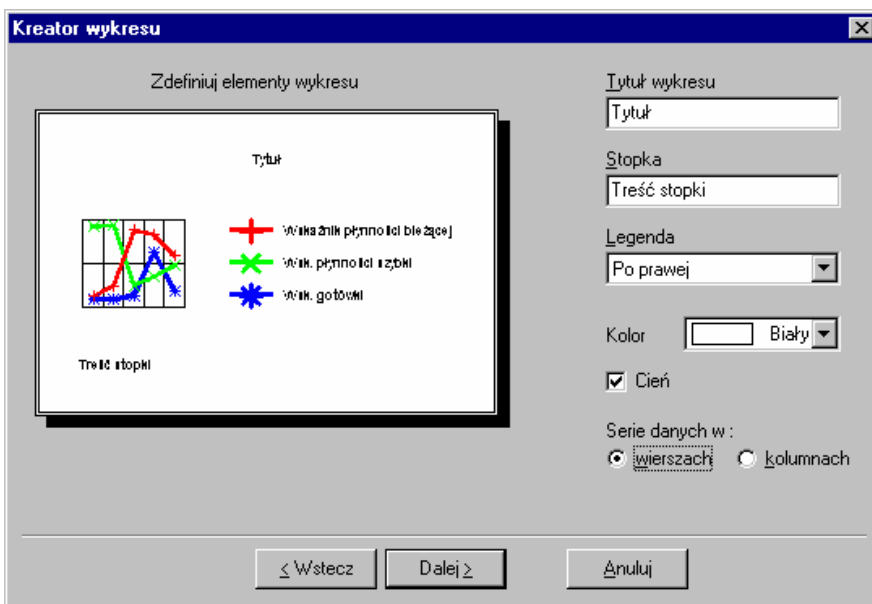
Kreator wykresu

Zdefiniuj elementy wykresu

Tytuł

Wskaźnik płynności bieżącej
Wsk. płynności szybki
Wsk. gotówki

Treść stopki

Tytuł wykresu
Tytuł

Stopka
Treść stopki

Legenda
Po prawej

Kolor Biały

Cień

Serie danych w :
wierszach kolumnach

< Wstecz Dalej > Anuluj